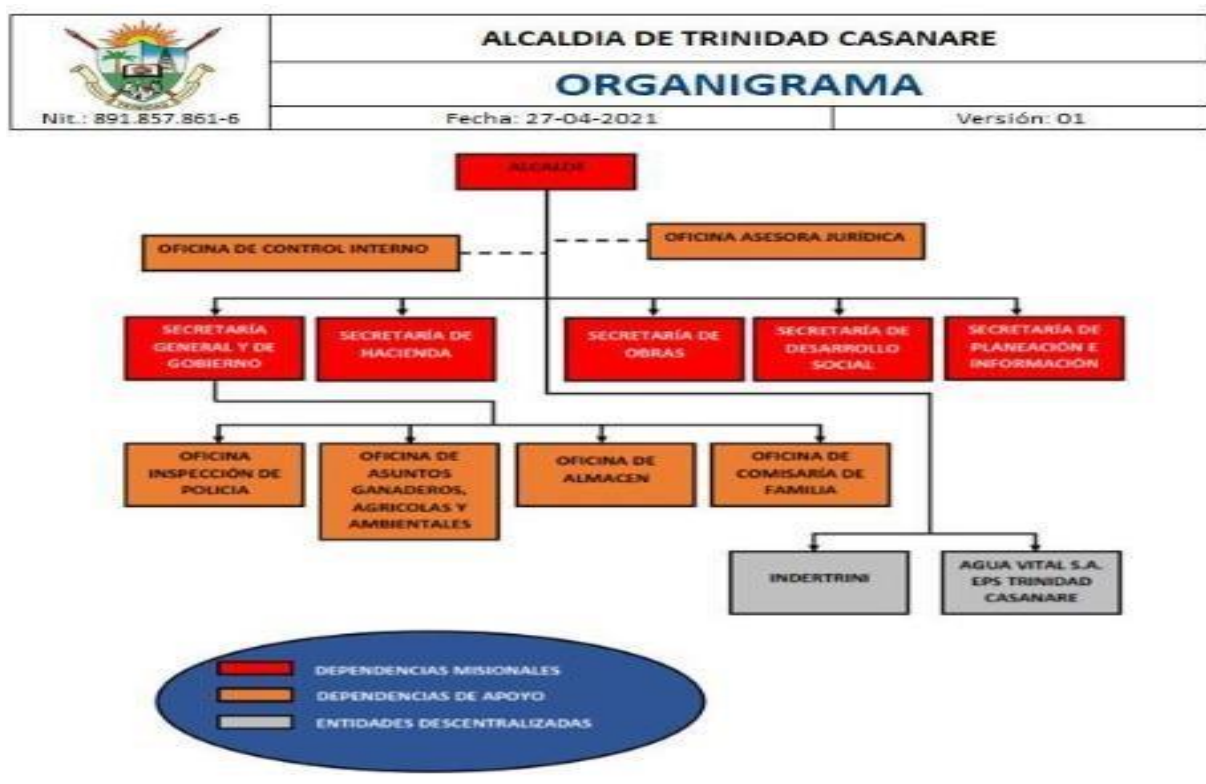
ALCALDIA DE TRINIDAD CASANARE

ORGANIGRAMA

Nit.: 891.857.861-6

Fecha: 27-04-2021

Versión: 01

ALCALDE

OFICINA DE CONTROL INTERNO

OFICINA ASESORA JURÍDICA

SECRETARÍA GENERAL Y DE GOBIERNO

SECRETARÍA DE HACIENDA

SECRETARÍA DE OBRAS

SECRETARÍA DE DESARROLLO SOCIAL

SECRETARÍA DE PLANEACIÓN E INFORMACIÓN

OFICINA INSPECCIÓN DE POLICIA

OFICINA DE ASUNTOS GANADEROS, AGRICOLAS Y AMBIENTALES

OFICINA DE ALMACEN

OFICINA DE COMISARÍA DE FAMILIA

INDERTRINI

AGUA VITAL S.A. EPS TRINIDAD CASANARE

DEPENDENCIAS MISIONALES

DEPENDENCIAS DE APOYO

ENTIDADES DESCENTRALIZADAS